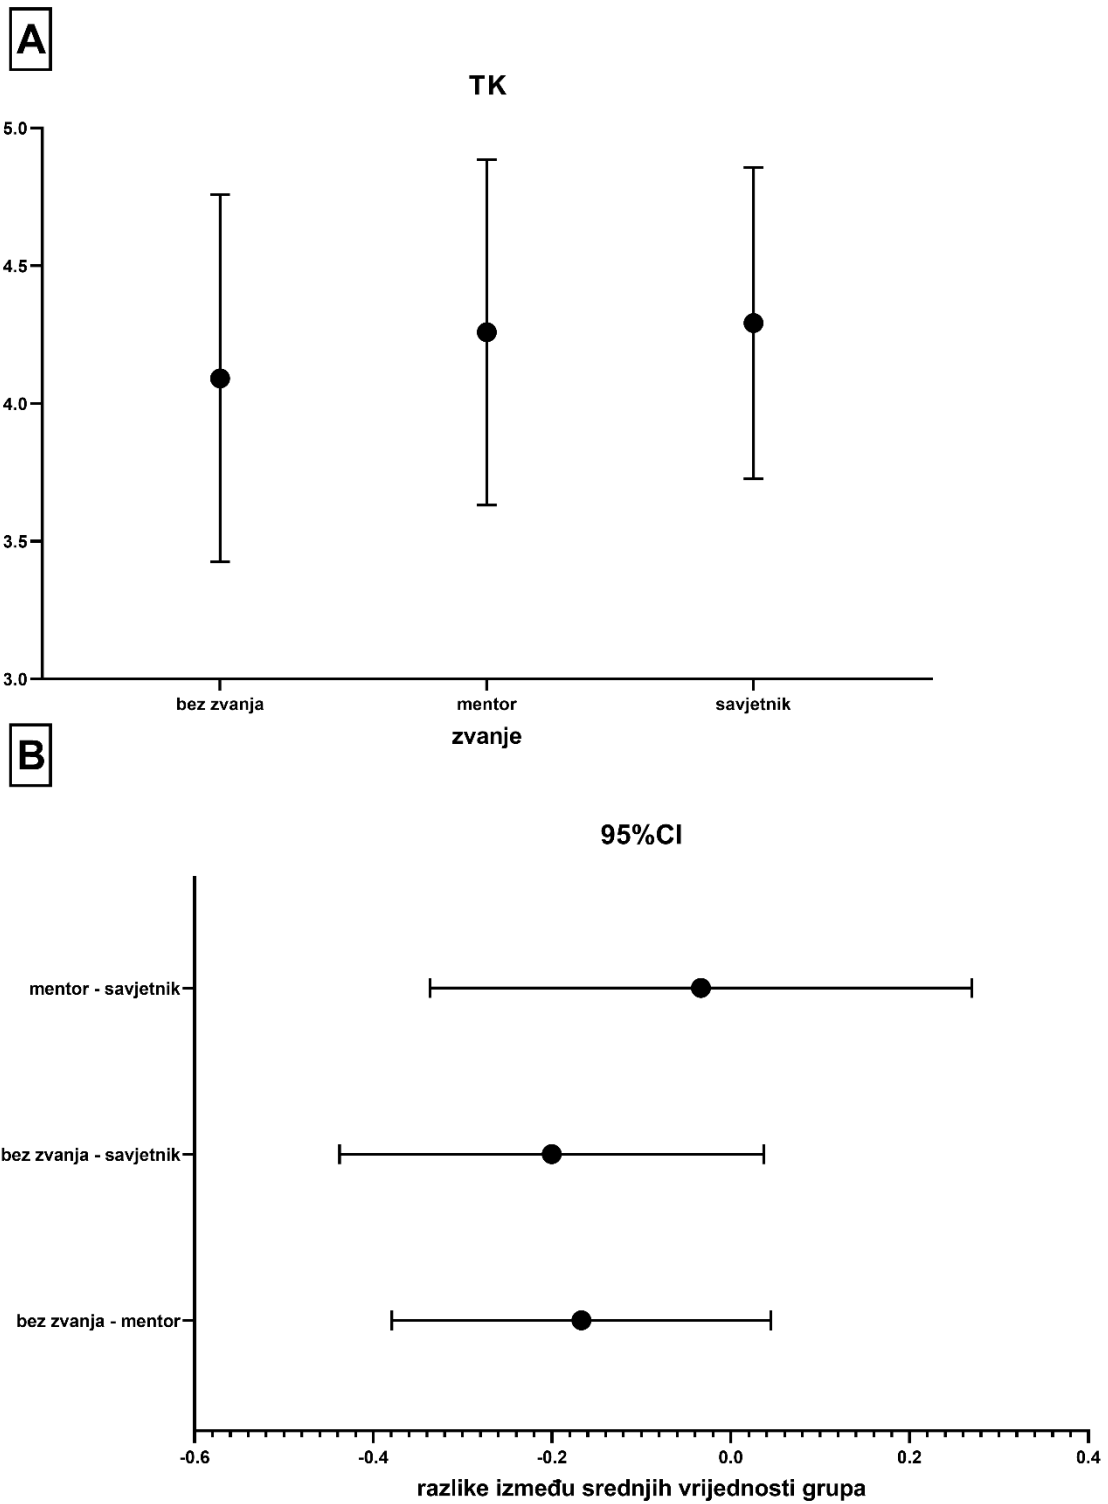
A

TK

5.0
4.5
4.0
3.5
3.0

bez zvanja
mentor
savjetnik

zvanje

B

95%CI

mentor - savjetnik
bez zvanja - savjetnik
bez zvanja - mentor

-0.6
-0.4
-0.2
0.0
0.2
0.4

razlike između srednjih vrijednosti grupa